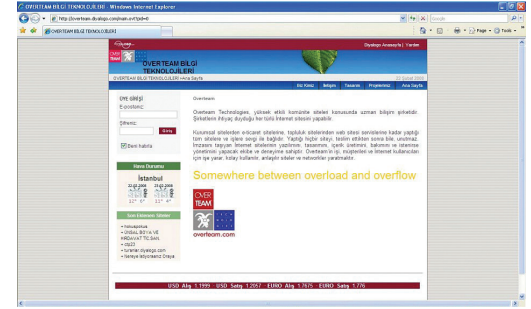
OVERTEAM BILGI TEKNOLOJILERI - Windows Internet Explorer

http://overteam.diyalogo.com/main.cnt?pid=8

Google

OVERTEAM BILGI TEKNOLOJILERI

Page • Tools •

Diyalogo Anasayfa | Yardım

OVER TEAM BİLGİ TEKNOLOJİLERİ

OVERTEAM BİLGİ TEKNOLOJİLERİ » Ana Sayfa

22 Şubat 2008

Biz Kimiz | İletişim | Tasarım | Projelerimiz | Ana Sayfa

ÜYE GİRİŞİ

E-posta:

Şifreniz:

Giriş

Beni hatırla

Hava Durumu

İstanbul

22.02.2008 | 23.02.2008

12° 5° | 12° 4°

Son Eklenen Siteler

» hotcapricus
» ÜNSAL BOYA VE HIRDAVAT TİC.SAN.
» zig22
» turantar.diyalogo.com
» İlanaya istiyorsanız Diraya

Overteam

Overteam Technologies, yüksek etkili kurumsal siteleri konusunda uzman bilişim şirketidir. Şirketlerin ihtiyaç duyduğu her türlü internet sitesini yapabilir.

Kurumsal sitelerden e-ticaret sitelerine, topluluk sitelerinden web sitesi servislerine kadar yaptığı tüm sitelere ve işlere sevgi ile bağlıdır. Yaptığı hiçbir siteyi, teslim ettikten sonra bile, unutmaz. İmzasını taşıyan internet sitelerinin yazılımını, tasarımını, içerik üretimini, bakımını ve istenirse yönetimini yapacak ekibe ve deneyime sahiptir. Overteam'in işi; müşterileri ve internet kullanıcıları için işe yarar, kolay kullanılır, anlaşılır siteler ve networkler yaratmaktır.

Somewhere between overload and overflow

OVER TEAM

overteam.com

USD Alış 1.1999 - USD Satış 1.2057 - EURO Alış 1.7675 - EURO Satış 1.776